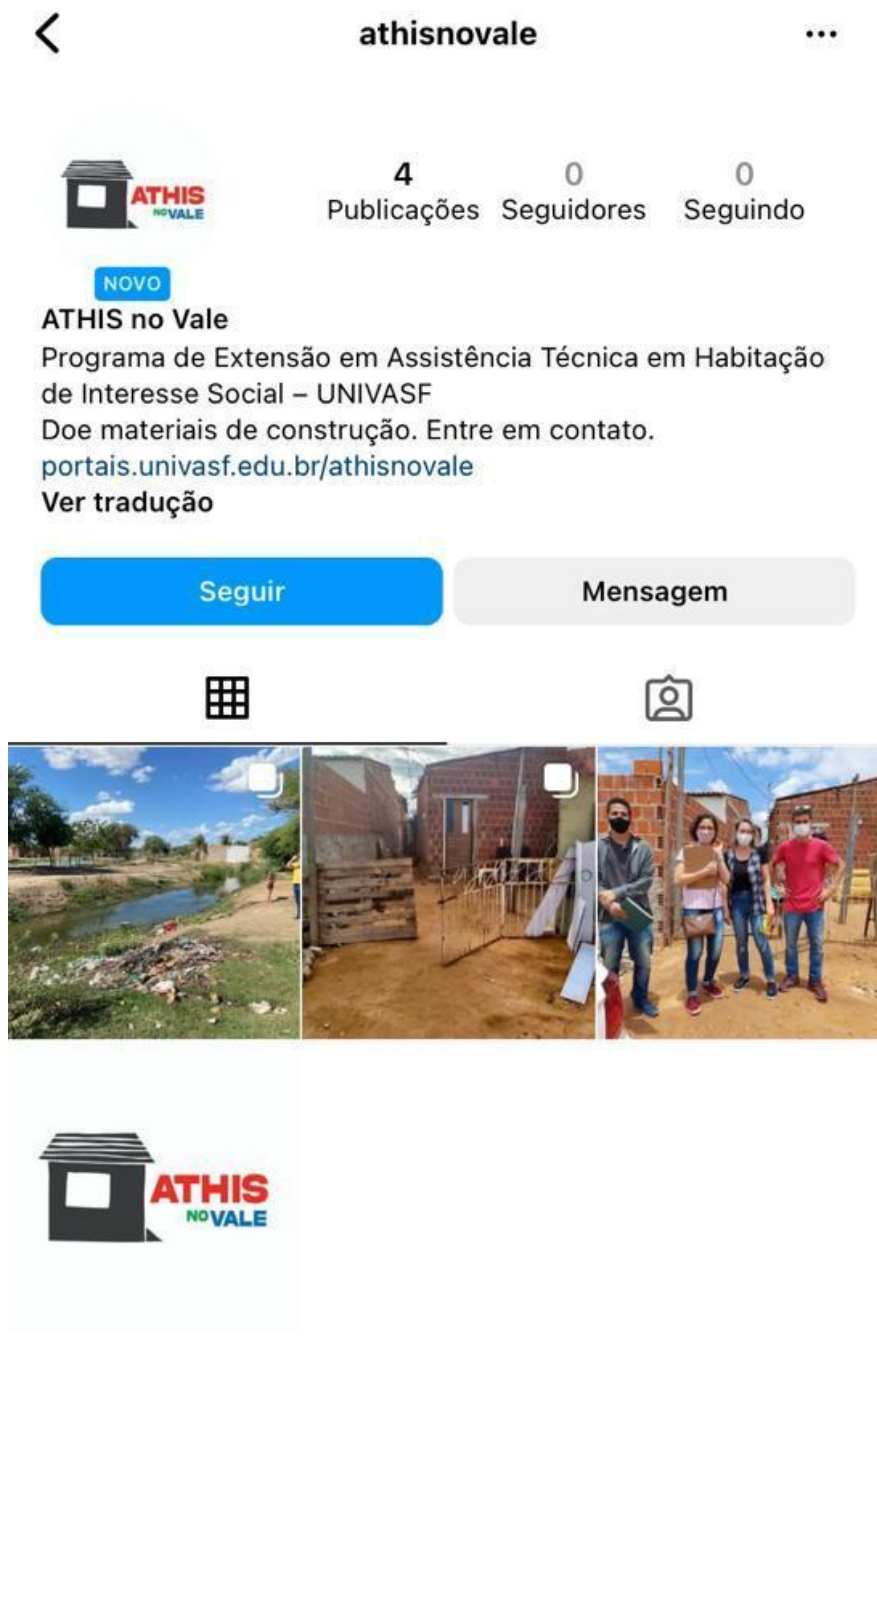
athisnovale

ATHIS NO VALE

4 Publicações 0 Seguidores 0 Seguindo

NOVO

ATHIS no Vale
Programa de Extensão em Assistência Técnica em Habitação de Interesse Social – UNIVASF
Doe materiais de construção. Entre em contato.
portais.univasf.edu.br/athisnovale
Ver tradução

Seguir Mensagem

ATHIS NO VALE